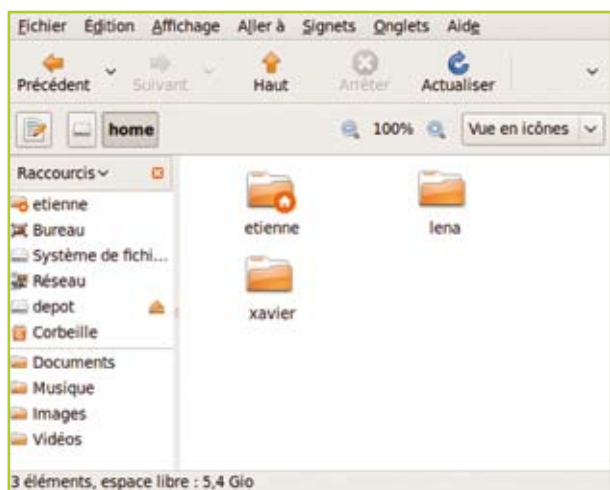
Fichier Édition Affichage Aller à Signets Onglets Aide

Précédent Suivant Haut Arrêter Actualiser

home

100% Vue en icônes

Raccourcis

etienne
Bureau
Système de fichi...
Réseau
depot
Corbeille
Documents
Musique
Images
Vidéos

etienne
lena
xavier

3 éléments, espace libre : 5,4 Gio